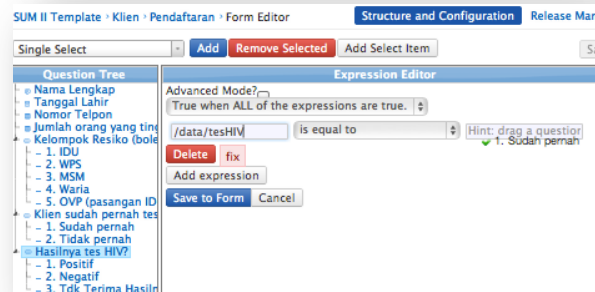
SUM II Template › Klien › Pendaftaran › Form Editor
Structure and Configuration
Release Mar

Single Select
Add
Remove Selected
Add Select Item
S

Question Tree
Nama Lengkap
Tanggal Lahir
Nomor Telpon
Jumlah orang yang ting
Kelompok Resiko (bole
1. IDU
2. WPS
3. MSM
4. Waria
5. OVP (pasangan ID
Klien sudah pernah tes
1. Sudah pernah
2. Tidak pernah
Hasilnya tes HIV?
1. Positif
2. Negatif
3. Tdk Terima Hasil

Expression Editor
Advanced Mode?
True when ALL of the expressions are true.
/data/tesHIV
is equal to
Hint: drag a questior
1. Sudah pernah
Delete
fix
Add expression
Save to Form
Cancel